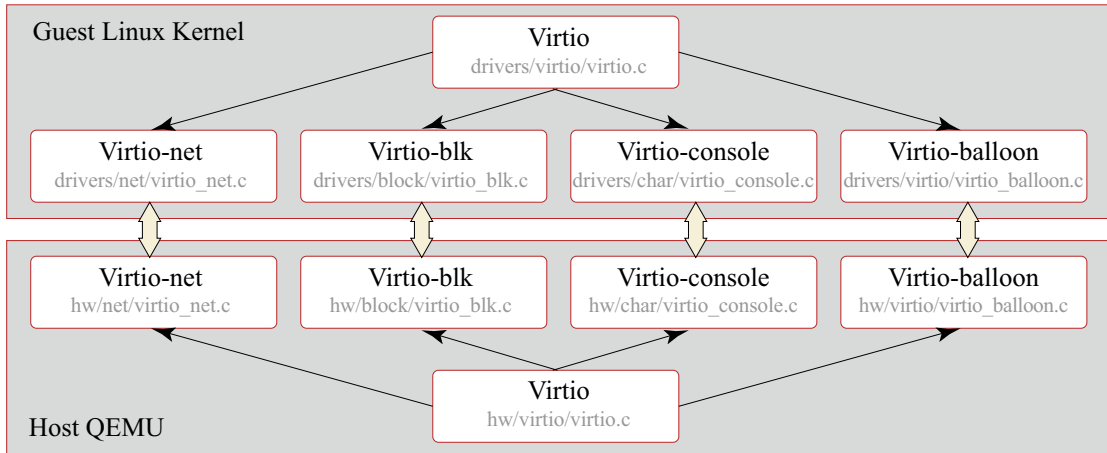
Guest Linux Kernel

Virtio
drivers/virtio/virtio.c

Virtio-net
drivers/net/virtio_net.c

Virtio-blk
drivers/block/virtio_blk.c

Virtio-console
drivers/char/virtio_console.c

Virtio-balloon
drivers/virtio/virtio_balloon.c

Virtio-net
hw/net/virtio_net.c

Virtio-blk
hw/block/virtio_blk.c

Virtio-console
hw/char/virtio_console.c

Virtio-balloon
hw/virtio/virtio_balloon.c

Virtio
hw/virtio/virtio.c

Host QEMU